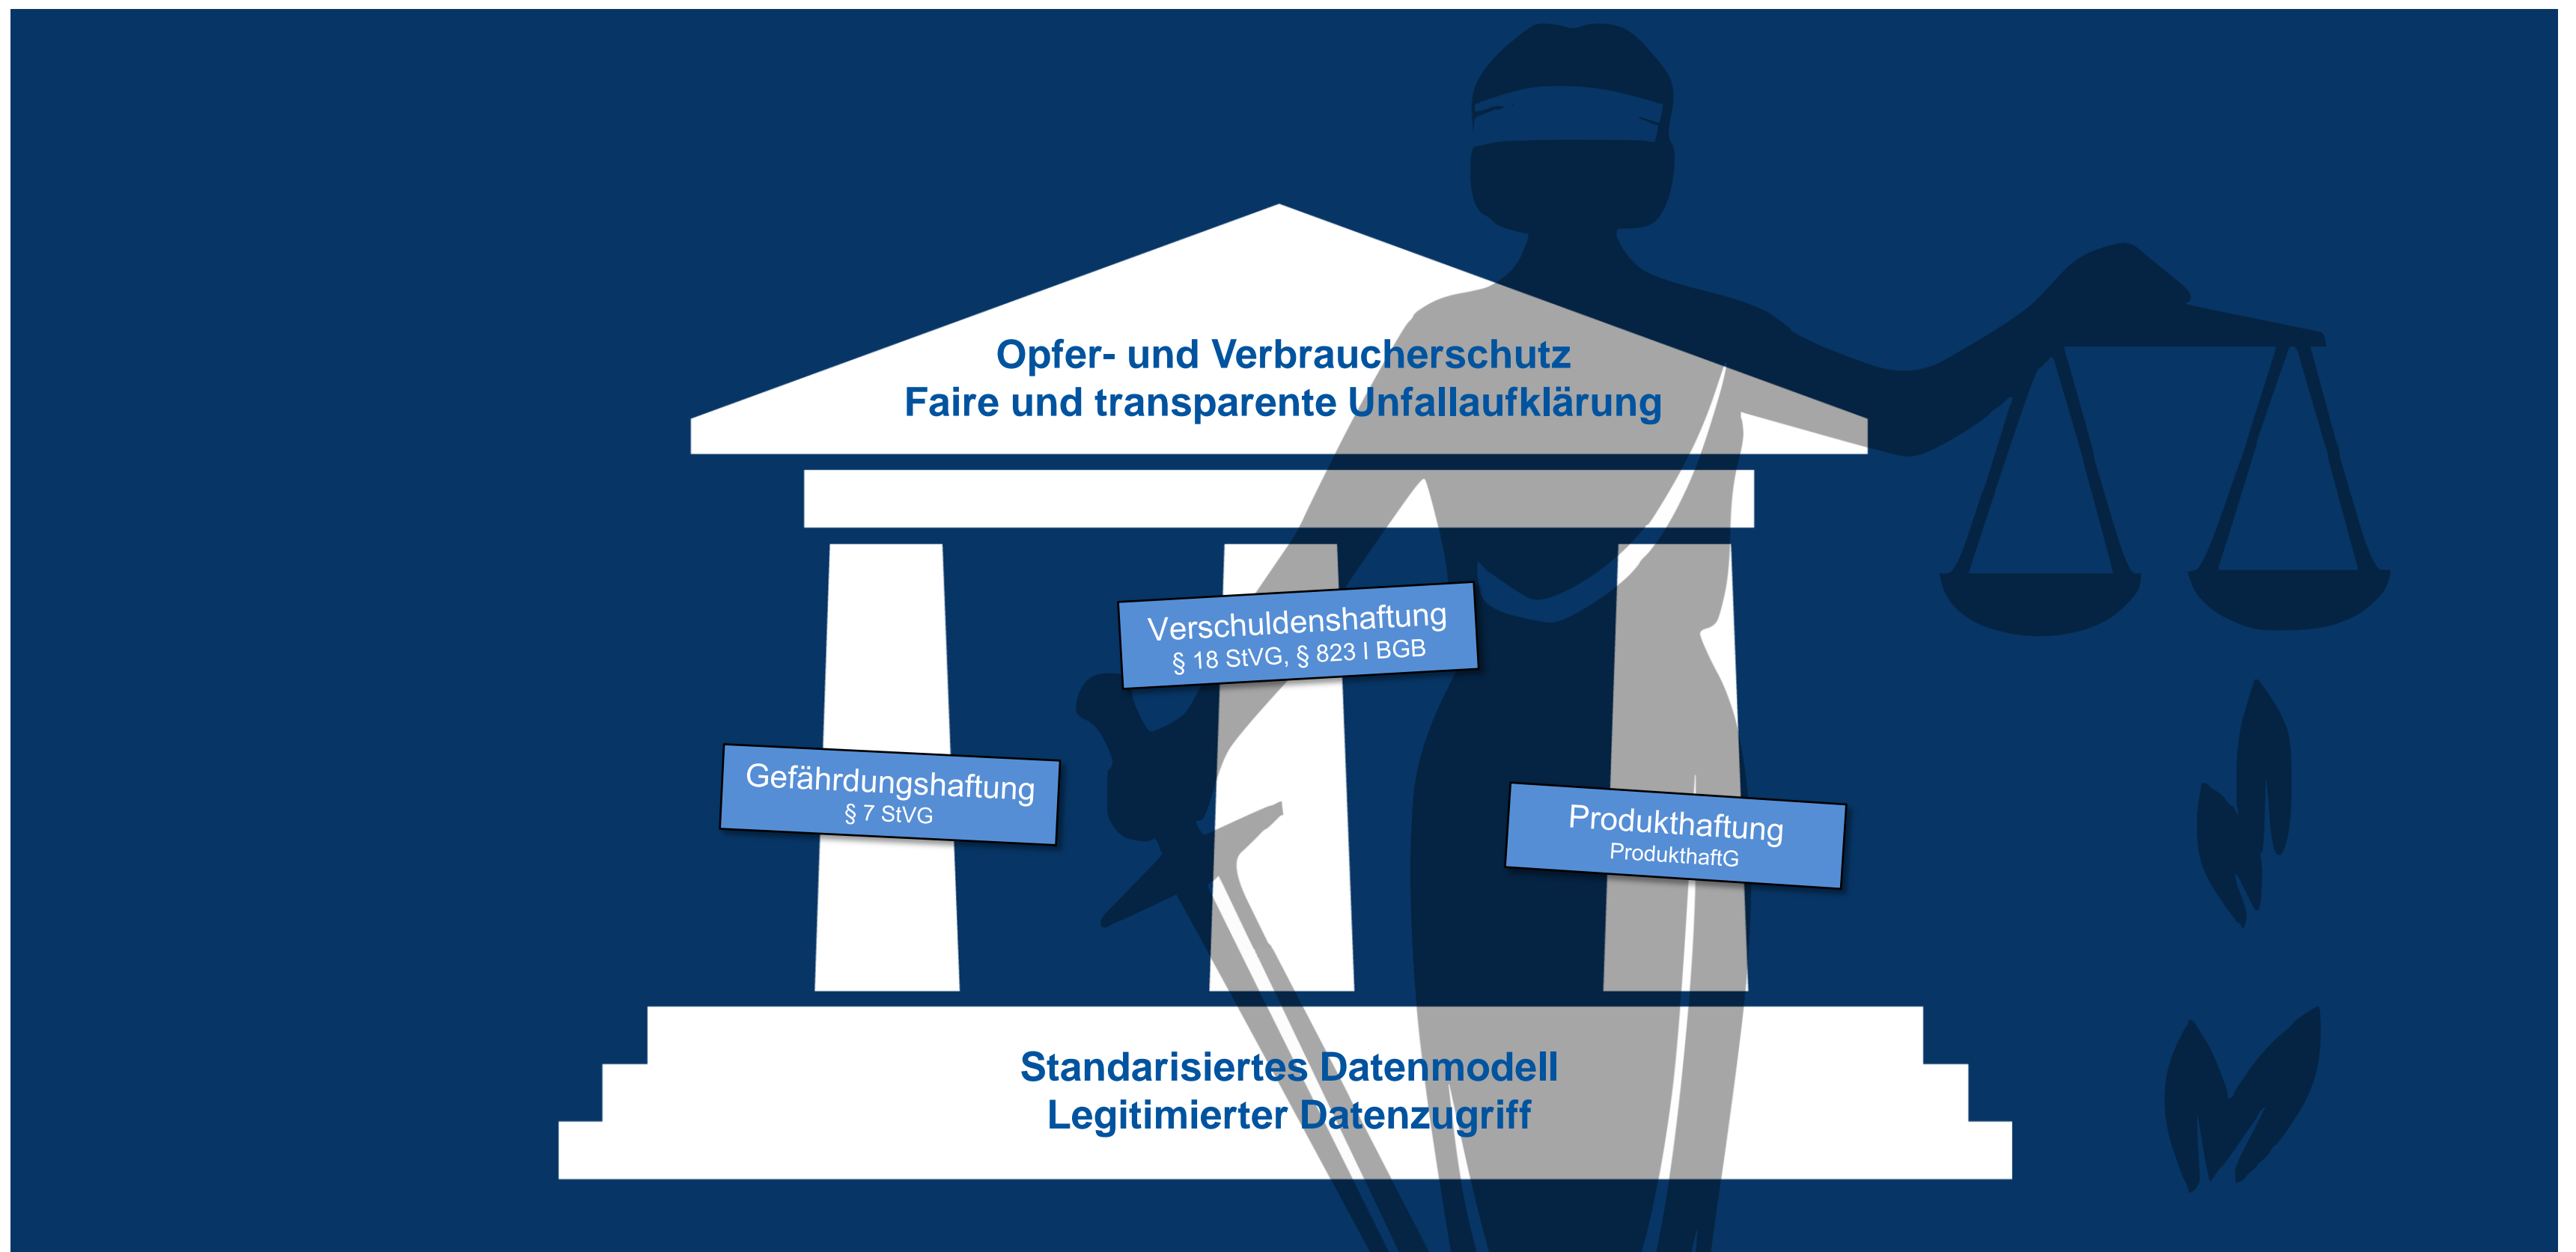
Opfer- und Verbraucherschutz
Faire und transparente Unfallaufklärung

Verschuldenshaftung
§ 18 StVG, § 823 I BGB

Gefährdungshaftung
§ 7 StVG

Produkthaftung
ProdukthaftG

Standarisiertes Datenmodell
Legitimierter Datenzugriff